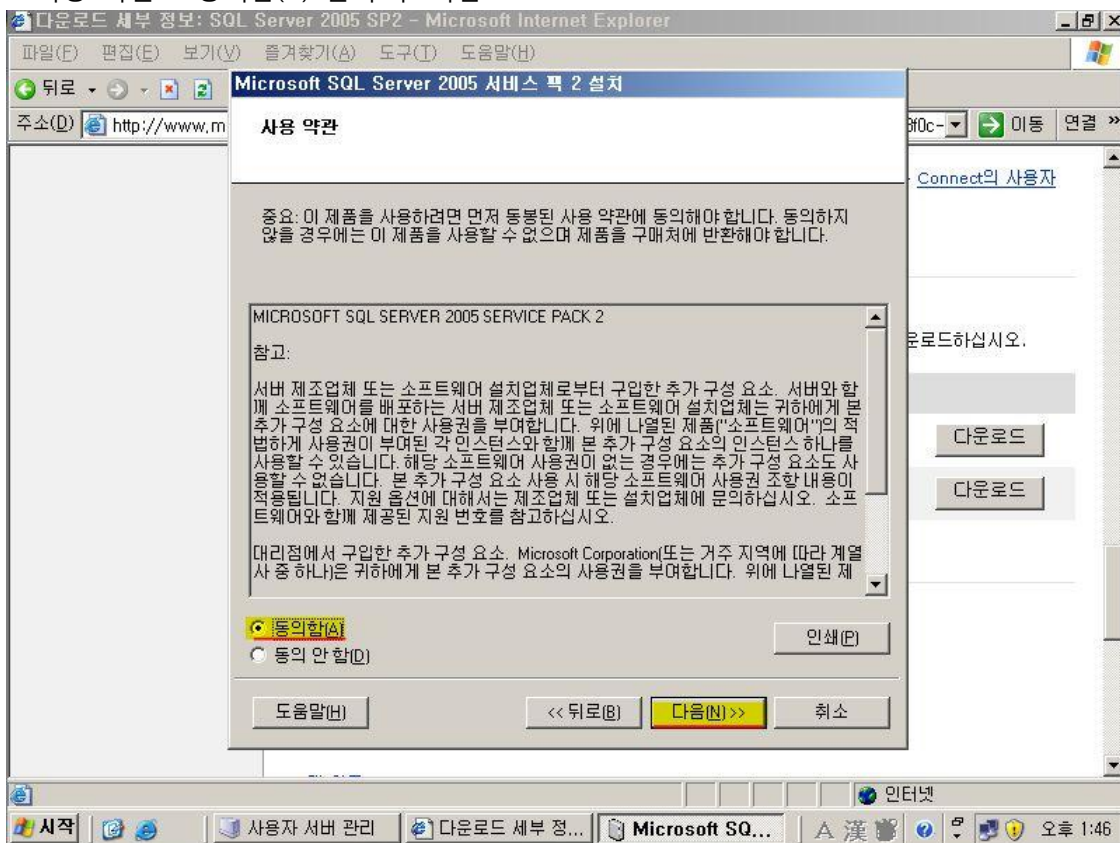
다운로드 세부 정보: SQL Server 2005 SP2 - Microsoft Internet Explorer

파일(F) 편집(E) 보기(V) 즐겨찾기(A) 도구(T) 도움말(H)

뒤로

주소(D) http://www.m

8f0c- 이동 연결 »

Connect의 사용자

운로드하십시오.

다운로드

다운로드

Microsoft SQL Server 2005 서비스 팩 2 설치

사용 약관

중요: 이 제품을 사용하려면 먼저 동봉된 사용 약관에 동의해야 합니다. 동의하지 않을 경우에는 이 제품을 사용할 수 없으며 제품을 구매처에 반환해야 합니다.

MICROSOFT SQL SERVER 2005 SERVICE PACK 2

참고:

서버 제조업체 또는 소프트웨어 설치업체로부터 구입한 추가 구성 요소. 서버와 함께 소프트웨어를 배포하는 서버 제조업체 또는 소프트웨어 설치업체는 귀하에게 본 추가 구성 요소에 대한 사용권을 부여합니다. 위에 나열된 제품("소프트웨어")의 적법하게 사용권이 부여된 각 인스턴스와 함께 본 추가 구성 요소의 인스턴스 하나를 사용할 수 있습니다. 해당 소프트웨어 사용권이 없는 경우에는 추가 구성 요소도 사용할 수 없습니다. 본 추가 구성 요소 사용 시 해당 소프트웨어 사용권 조항 내용이 적용됩니다. 지원 옵션에 대해서는 제조업체 또는 설치업체에 문의하십시오. 소프트웨어와 함께 제공된 지원 번호를 참고하십시오.

대리점에서 구입한 추가 구성 요소. Microsoft Corporation(또는 거주 지역에 따라 계열사 중 하나)은 귀하에게 본 추가 구성 요소의 사용권을 부여합니다. 위에 나열된 제

동의함(A)
동의 안 함(D)

인쇄(P)

도움말(H)

<< 뒤로(B)

다음(N) >>

취소

인터넷

시작

사용자 서버 관리

다운로드 세부 정...

Microsoft SQ...

A 漢

오후 1:46